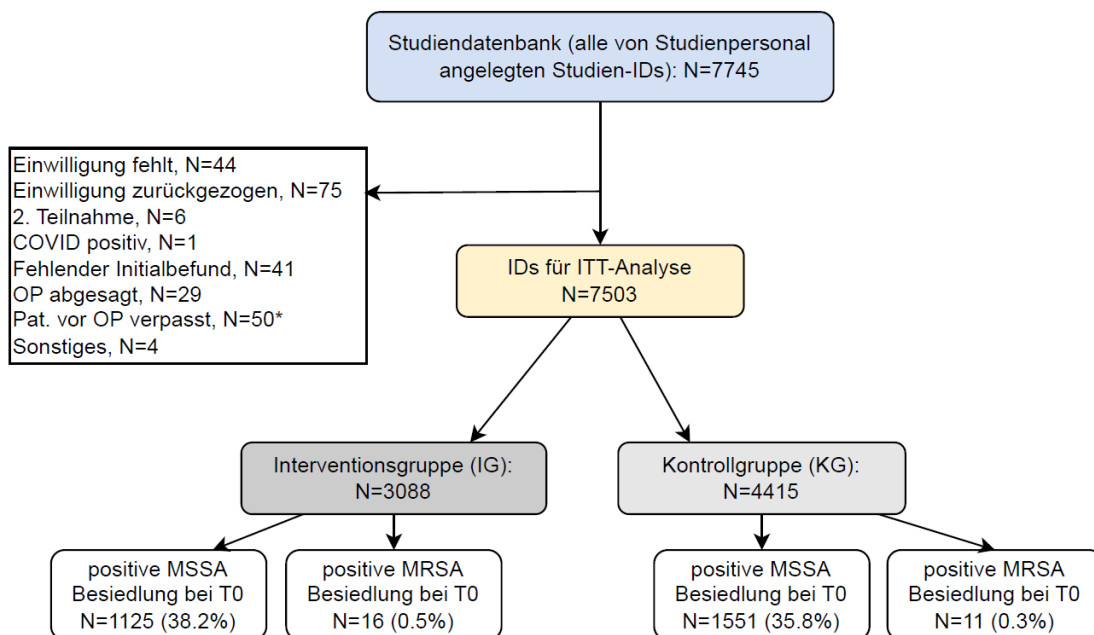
Studiendatenbank (alle von Studienpersonal angelegten Studien-IDs): N=7745

Einwilligung fehlt, N=44
Einwilligung zurückgezogen, N=75
2. Teilnahme, N=6
COVID positiv, N=1
Fehlender Initialbefund, N=41
OP abgesagt, N=29
Pat. vor OP verpasst, N=50*
Sonstiges, N=4

IDs für ITT-Analyse
N=7503

Interventionsgruppe (IG):
N=3088

Kontrollgruppe (KG):
N=4415

positive MSSA
Besiedlung bei T0
N=1125 (38.2%)

positive MRSA
Besiedlung bei T0
N=16 (0.5%)

positive MSSA
Besiedlung bei T0
N=1551 (35.8%)

positive MRSA
Besiedlung bei T0
N=11 (0.3%)